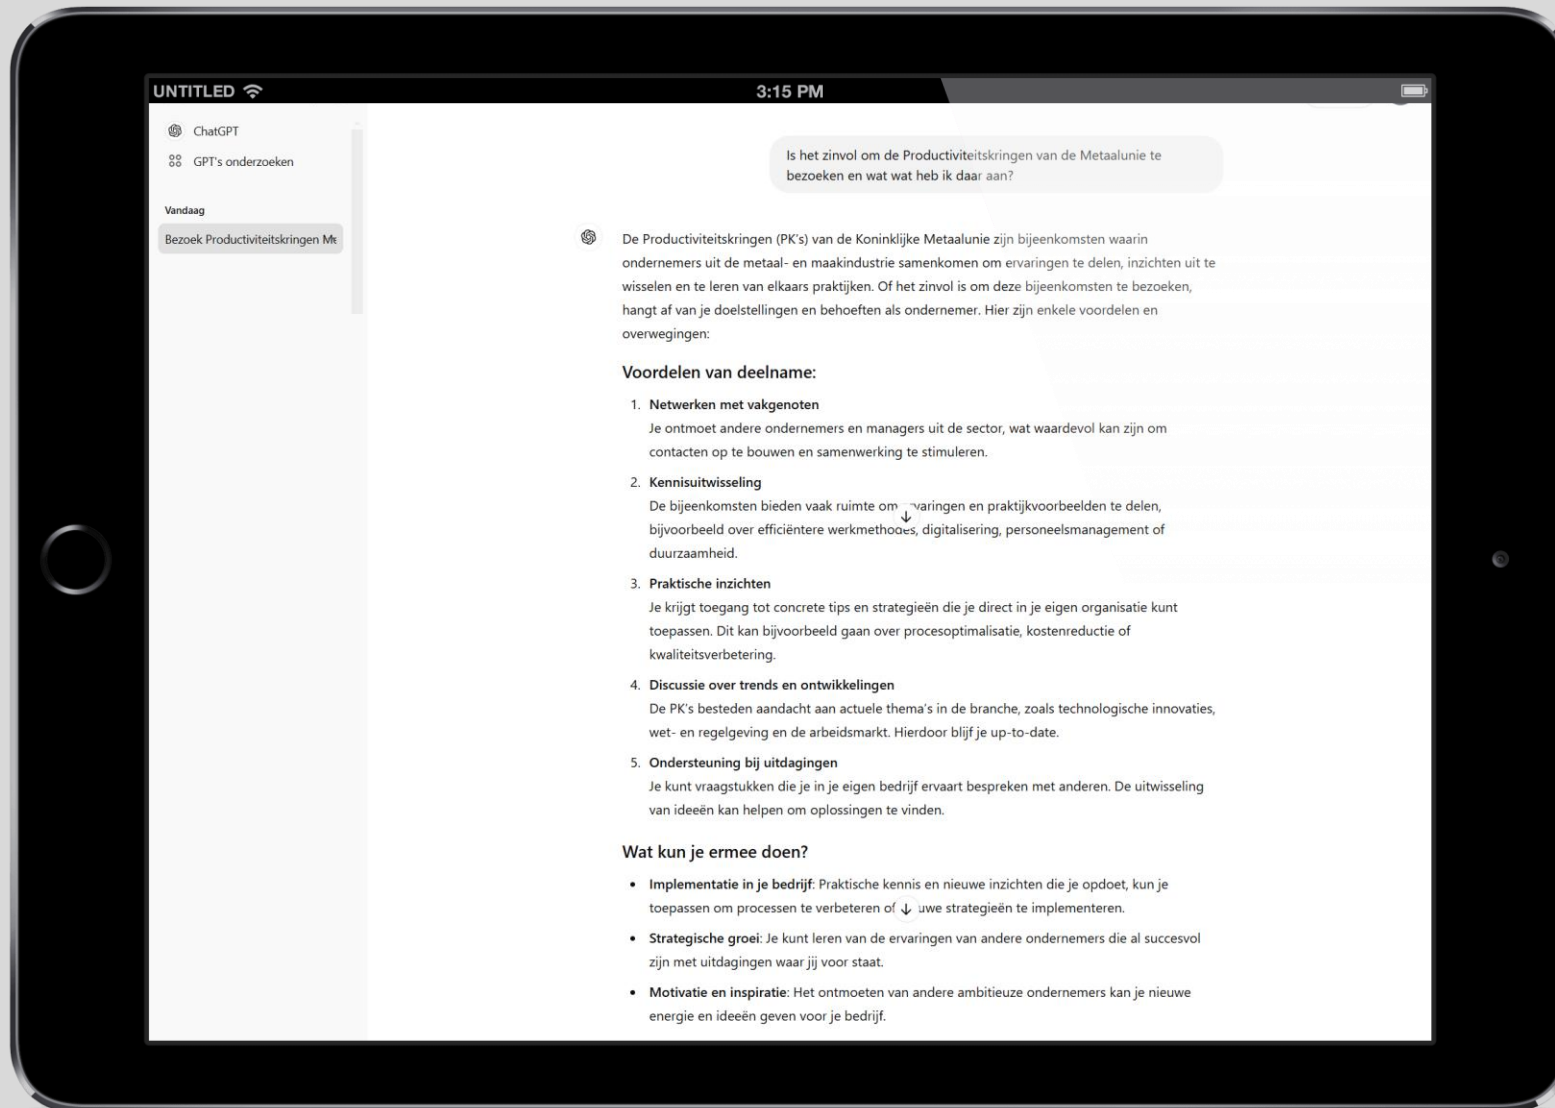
UNTITLED

3:15 PM

ChatGPT

GPT's onderzoeken

Vandaag

Bezoek Productiviteitskringen Me

Is het zinvol om de Productiviteitskringen van de Metaalunie te bezoeken en wat wat heb ik daar aan?

De Productiviteitskringen (PK's) van de Koninklijke Metaalunie zijn bijeenkomsten waarin ondernemers uit de metaal- en maakindustrie samenkomen om ervaringen te delen, inzichten uit te wisselen en te leren van elkaars praktijken. Of het zinvol is om deze bijeenkomsten te bezoeken, hangt af van je doelstellingen en behoeften als ondernemer. Hier zijn enkele voordelen en overwegingen:

Voordelen van deelname:

1. Netwerken met vakgenoten
Je ontmoet andere ondernemers en managers uit de sector, wat waardevol kan zijn om contacten op te bouwen en samenwerking te stimuleren.

2. Kennisuitwisseling
De bijeenkomsten bieden vaak ruimte om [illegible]varingen en praktijkvoorbeelden te delen, bijvoorbeeld over efficiëntere werkmethodes, digitalisering, personeelsmanagement of duurzaamheid.

3. Praktische inzichten
Je krijgt toegang tot concrete tips en strategieën die je direct in je eigen organisatie kunt toepassen. Dit kan bijvoorbeeld gaan over procesoptimalisatie, kostenreductie of kwaliteitsverbetering.

4. Discussie over trends en ontwikkelingen
De PK's besteden aandacht aan actuele thema's in de branche, zoals technologische innovaties, wet- en regelgeving en de arbeidsmarkt. Hierdoor blijf je up-to-date.

5. Ondersteuning bij uitdagingen
Je kunt vraagstukken die je in je eigen bedrijf ervaart bespreken met anderen. De uitwisseling van ideeën kan helpen om oplossingen te vinden.

Wat kun je ermee doen?

• Implementatie in je bedrijf: Praktische kennis en nieuwe inzichten die je opdoet, kun je toepassen om processen te verbeteren of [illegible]uwe strategieën te implementeren.
• Strategische groei: Je kunt leren van de ervaringen van andere ondernemers die al succesvol zijn met uitdagingen waar jij voor staat.
• Motivatie en inspiratie: Het ontmoeten van andere ambitieuze ondernemers kan je nieuwe energie en ideeën geven voor je bedrijf.